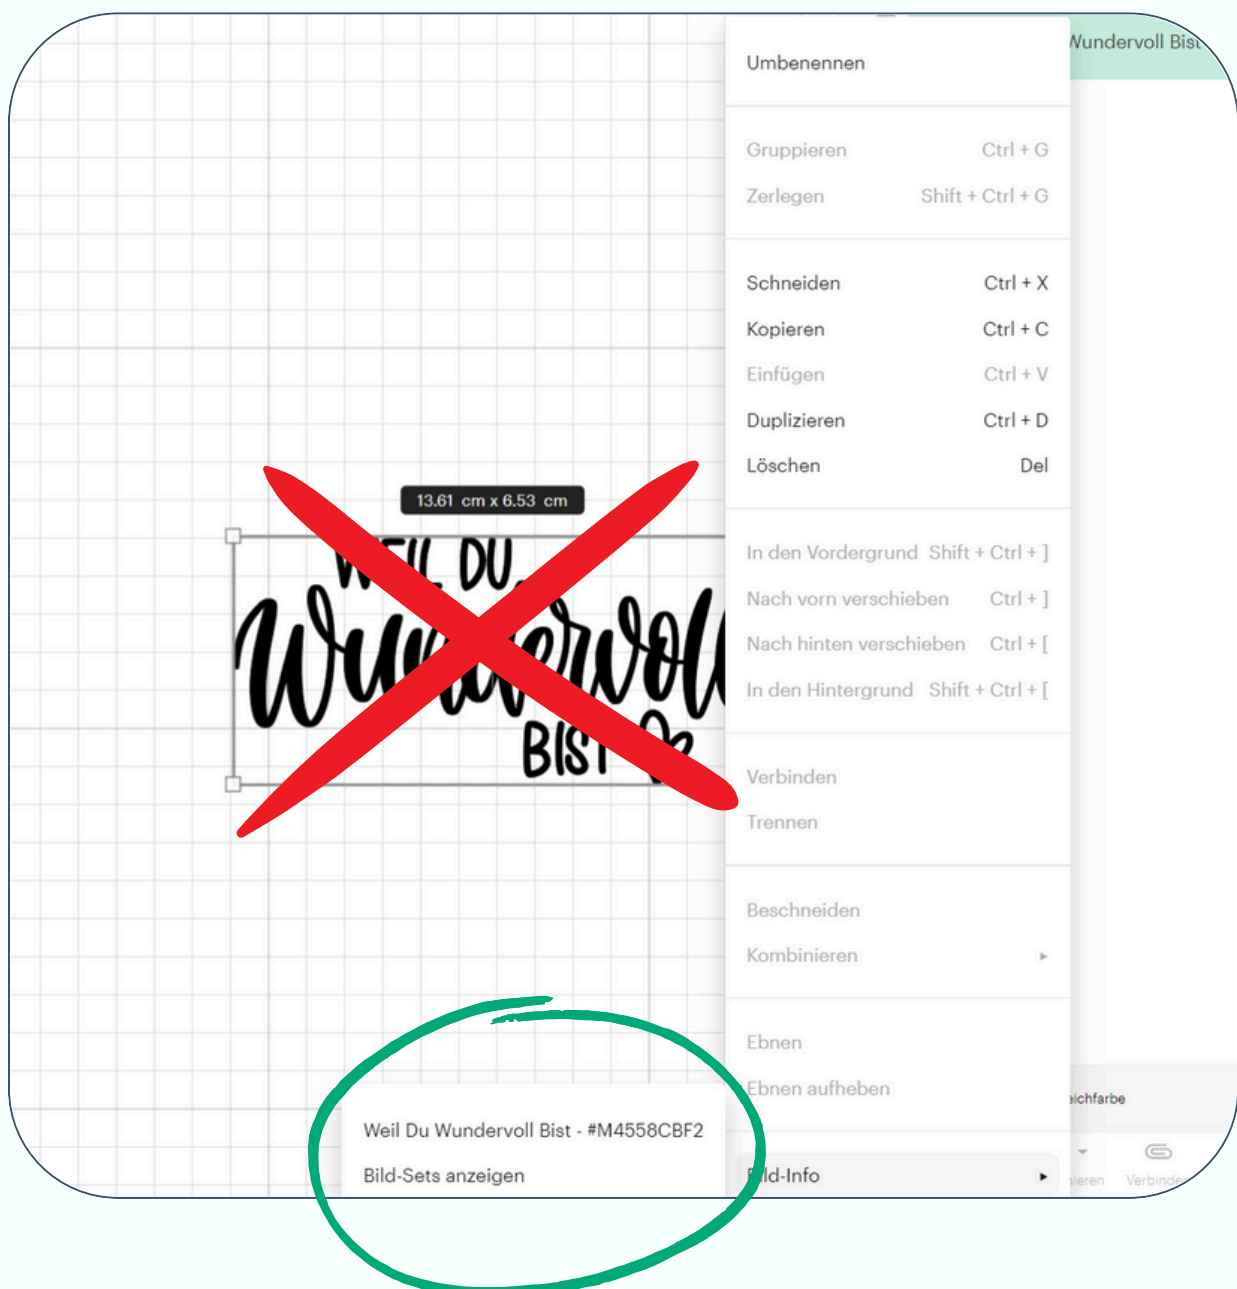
Wundervoll Bist

Umbenennen

Gruppieren Ctrl + G
Zerlegen Shift + Ctrl + G

Schneiden Ctrl + X
Kopieren Ctrl + C
Einfügen Ctrl + V
Duplizieren Ctrl + D
Löschen Del

In den Vordergrund Shift + Ctrl + ]
Nach vorn verschieben Ctrl + ]
Nach hinten verschieben Ctrl + [
In den Hintergrund Shift + Ctrl + [

Verbinden
Trennen

Beschneiden
Kombinieren

Ebnen
Ebnen aufheben

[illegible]ld-Info

13.61 cm x 6.53 cm

Weil Du Wundervoll Bist

Weil Du Wundervoll Bist - #M4558CBF2
Bild-Sets anzeigen

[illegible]ichfarbe
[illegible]ieren Verbinde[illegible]